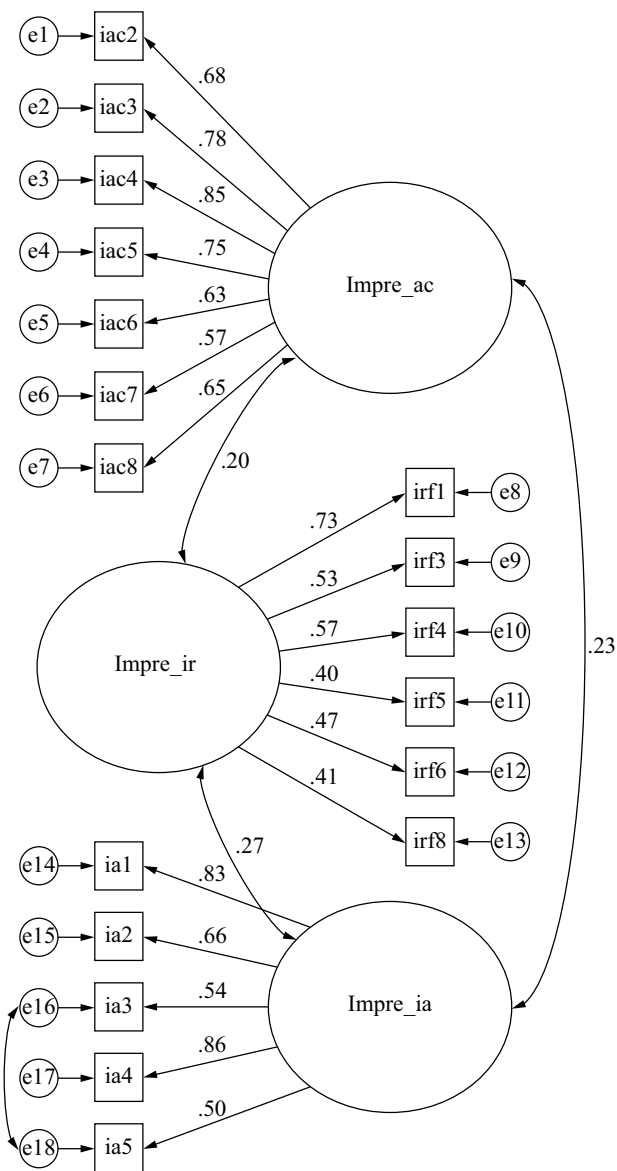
e1 iac2 .68
e2 iac3 .78
e3 iac4 .85
e4 iac5 .75
e5 iac6 .63
e6 iac7 .57
e7 iac8 .65

Impre_ac

.20

irf1 e8 .73
irf3 e9 .53
irf4 e10 .57
irf5 e11 .40
irf6 e12 .47
irf8 e13 .41

Impre_ir

.23

.27

e14 ia1 .83
e15 ia2 .66
e16 ia3 .54
e17 ia4 .86
e18 ia5 .50

Impre_ia